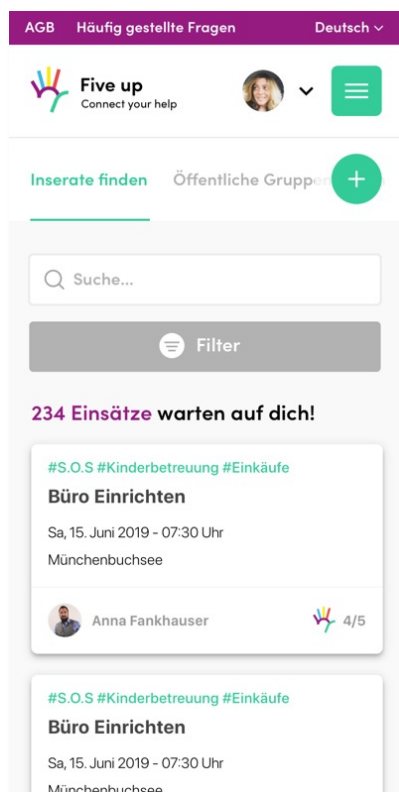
AGB Häufig gestellte Fragen Deutsch

Five up
Connect your help

Inserate finden Öffentliche Grupp

Suche...

Filter

234 Einsätze warten auf dich!

#S.O.S #Kinderbetreuung #Einkäufe
Büro Einrichten
Sa, 15. Juni 2019 - 07:30 Uhr
Münchenbuchsee

Anna Fankhauser 4/5

#S.O.S #Kinderbetreuung #Einkäufe
Büro Einrichten
Sa, 15. Juni 2019 - 07:30 Uhr
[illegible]